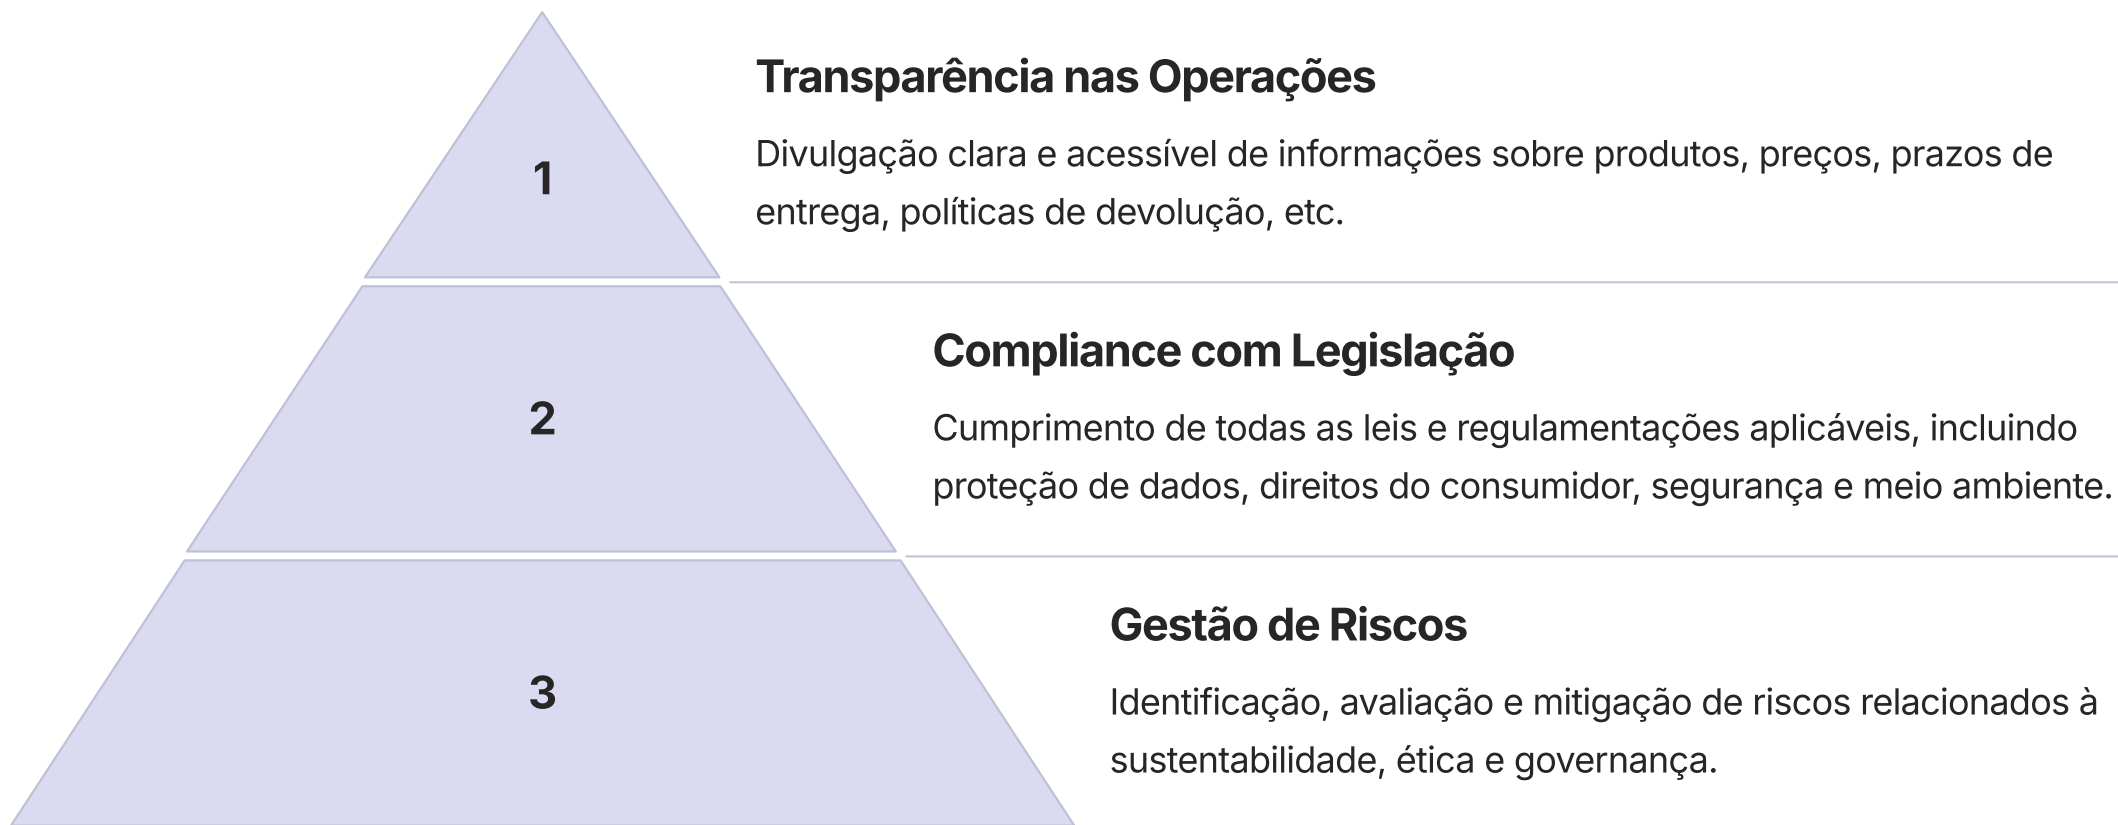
1

Transparência nas Operações

Divulgação clara e acessível de informações sobre produtos, preços, prazos de entrega, políticas de devolução, etc.

2

Compliance com Legislação

Cumprimento de todas as leis e regulamentações aplicáveis, incluindo proteção de dados, direitos do consumidor, segurança e meio ambiente.

3

Gestão de Riscos

Identificação, avaliação e mitigação de riscos relacionados à sustentabilidade, ética e governança.